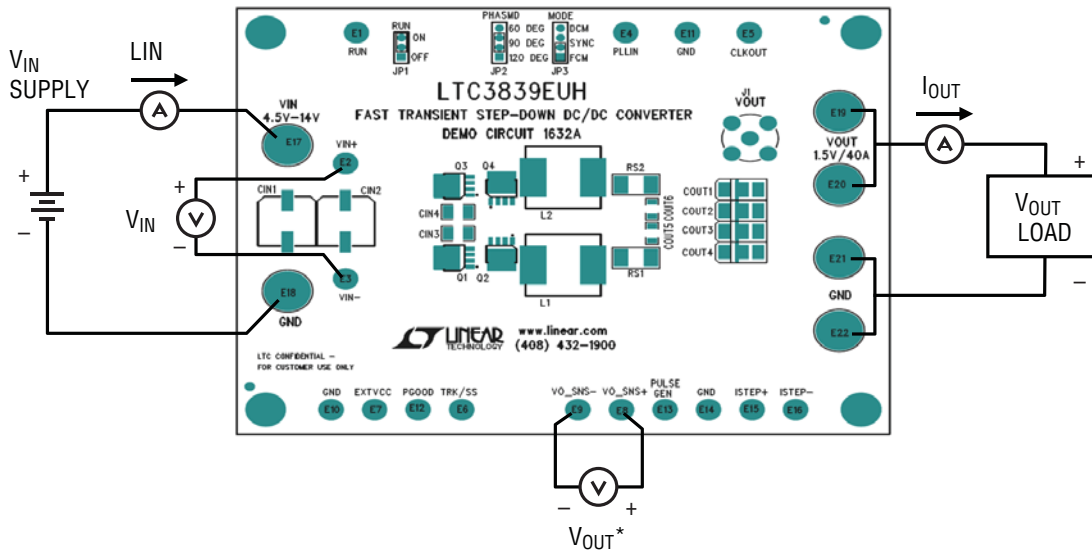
$V_{IN}$ SUPPLY

LIN

A

+

–

VIN 4.5V–14V

E17

VIN+

E2

+

V

$V_{IN}$

–

CIN1

CIN2

E3

VIN–

E18

GND

E1

RUN

RUN

ON

OFF

JP1

PHASMD

60 DEG

90 DEG

120 DEG

JP2

MODE

DCM

SYNC

FCM

JP3

E4

PLLIN

E11

GND

E5

CLKOUT

LTC3839EUH

FAST TRANSIENT STEP-DOWN DC/DC CONVERTER

DEMO CIRCUIT 1632A

J1

VOUT

Q3

Q4

CIN4

CIN3

Q1

Q2

L2

L1

RS2

RS1

COUT5 COUT6

COUT1

COUT2

COUT3

COUT4

LINEAR TECHNOLOGY

www.linear.com

(408) 432–1900

LTC CONFIDENTIAL – FOR CUSTOMER USE ONLY

GND

E10

EXTVCC

E7

PGOOD

E12

TRK/SS

E6

VO_SNS–

E9

VO_SNS+

E8

PULSE GEN

E13

GND

E14

ISTEP+

E15

ISTEP–

E16

–

V

+

$V_{OUT}$*

E19

VOUT 1.5V/40A

E20

E21

GND

E22

$I_{OUT}$

A

+

$V_{OUT}$ LOAD

–